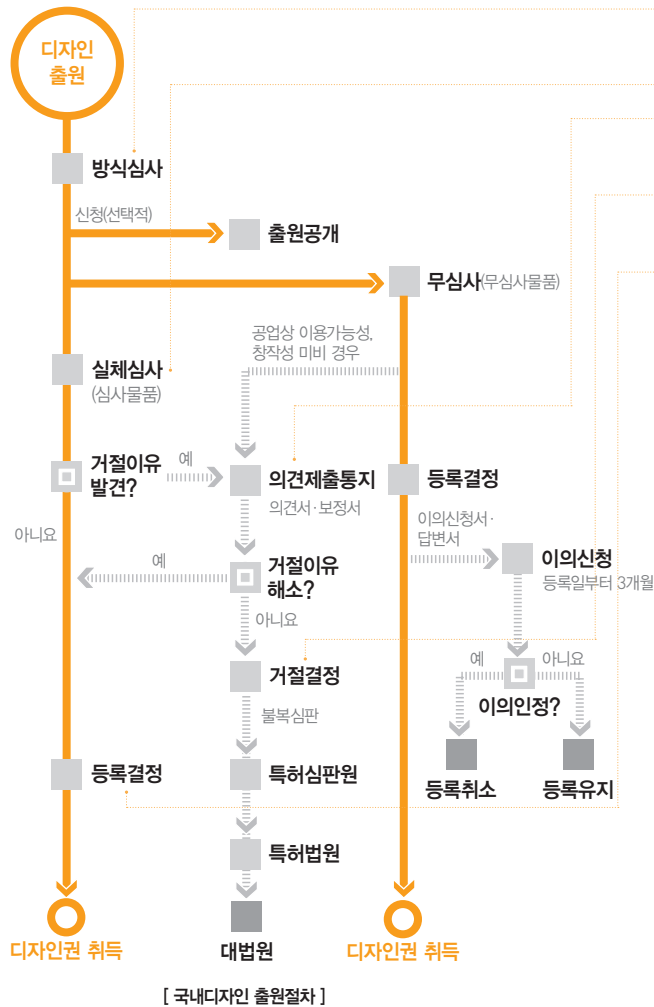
디자인 출원

방식심사

신청(선택적)

출원공개

무심사(무심사물품)

공업상 이용가능성, 창작성 미비 경우

실체심사 (심사물품)

거절이유 발견?

예

의견제출통지

의견서·보정서

등록결정

아니요

예

거절이유 해소?

이의신청서·답변서

이의신청

등록일부터 3개월

아니요

거절결정

예

아니요

이의인정?

불복심판

등록결정

특허심판원

등록취소

등록유지

특허법원

디자인권 취득

대법원

디자인권 취득

[ 국내디자인 출원절차 ]